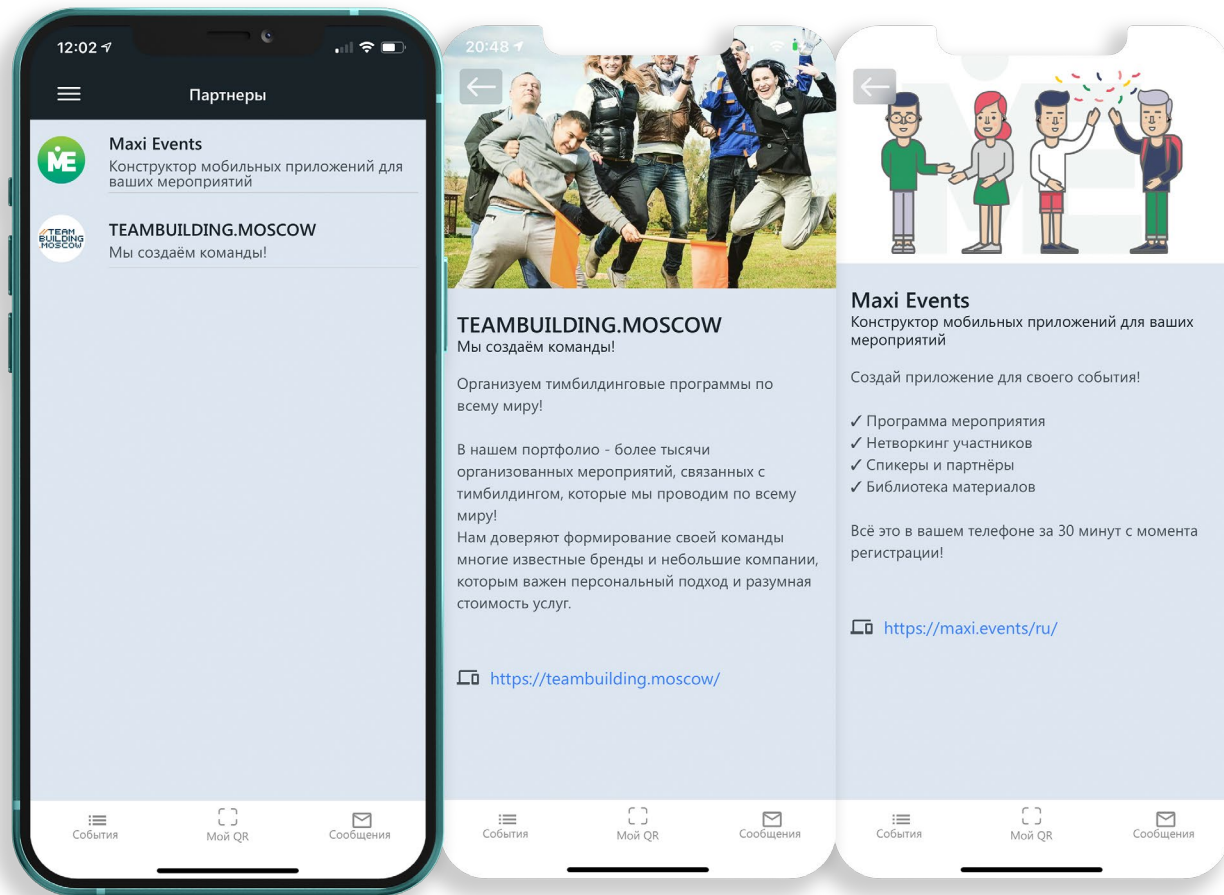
12:02

Партнеры

ME

Maxi Events
Конструктор мобильных приложений для ваших мероприятий

TEAM BUILDING MOSCOW

TEAMBUILDING.MOSCOW
Мы создаём команды!

События Мой QR Сообщения

20:48

TEAMBUILDING.MOSCOW
Мы создаём команды!

Организуем тимбилдинговые программы по всему миру!

В нашем портфолио - более тысячи организованных мероприятий, связанных с тимбилдингом, которые мы проводим по всему миру!
Нам доверяют формирование своей команды многие известные бренды и небольшие компании, которым важен персональный подход и разумная стоимость услуг.

https://teambuilding.moscow/

События Мой QR Сообщения

Maxi Events
Конструктор мобильных приложений для ваших мероприятий

Создай приложение для своего события!

✓ Программа мероприятия
✓ Нетворкинг участников
✓ Спикеры и партнёры
✓ Библиотека материалов

Всё это в вашем телефоне за 30 минут с момента регистрации!

https://maxi.events/ru/

События Мой QR Сообщения